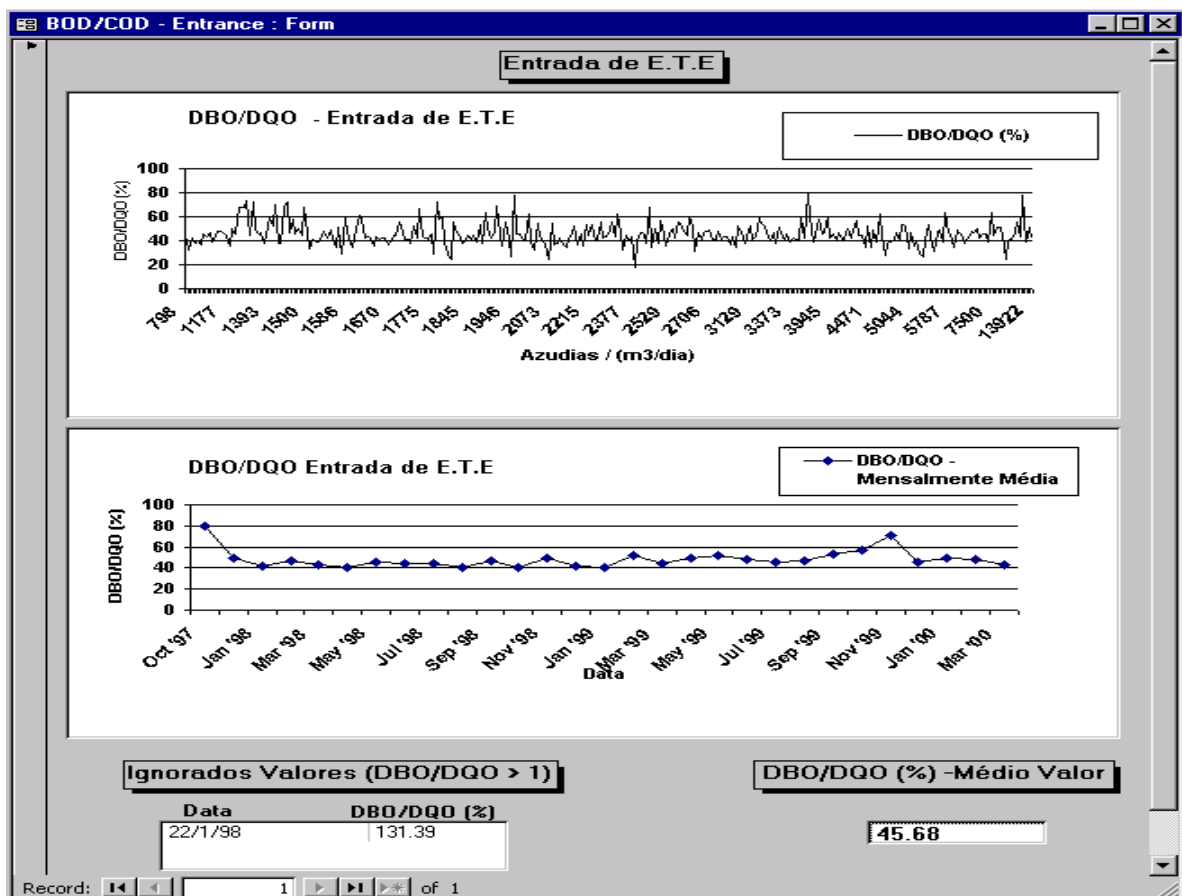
BOD/COD - Entrance : Form

Entrada de E.T.E

DBO/DQO - Entrada de E.T.E

DBO/DQO (%)

DBO/DQO (%)

100
80
60
40
20
0

798 1177 1393 1500 1586 1670 1775 1845 1946 2073 2215 2377 2529 2706 3129 3373 3945 4471 5044 5787 7500 13922

Azudias / (m3/dia)

DBO/DQO Entrada de E.T.E

DBO/DQO - Mensalmente Média

DBO/DQO (%)

100
80
60
40
20
0

Oct '97 Jan '98 Mar '98 May '98 Jul '98 Sep '98 Nov '98 Jan '99 Mar '99 May '99 Jul '99 Sep '99 Nov '99 Jan '00 Mar '00

Data

Ignorados Valores (DBO/DQO > 1)

DBO/DQO (%) -Médio Valor

| Data | DBO/DQO (%) |
|---|---|
| 22/1/98 | 131.39 |

45.68

Record: 1 of 1